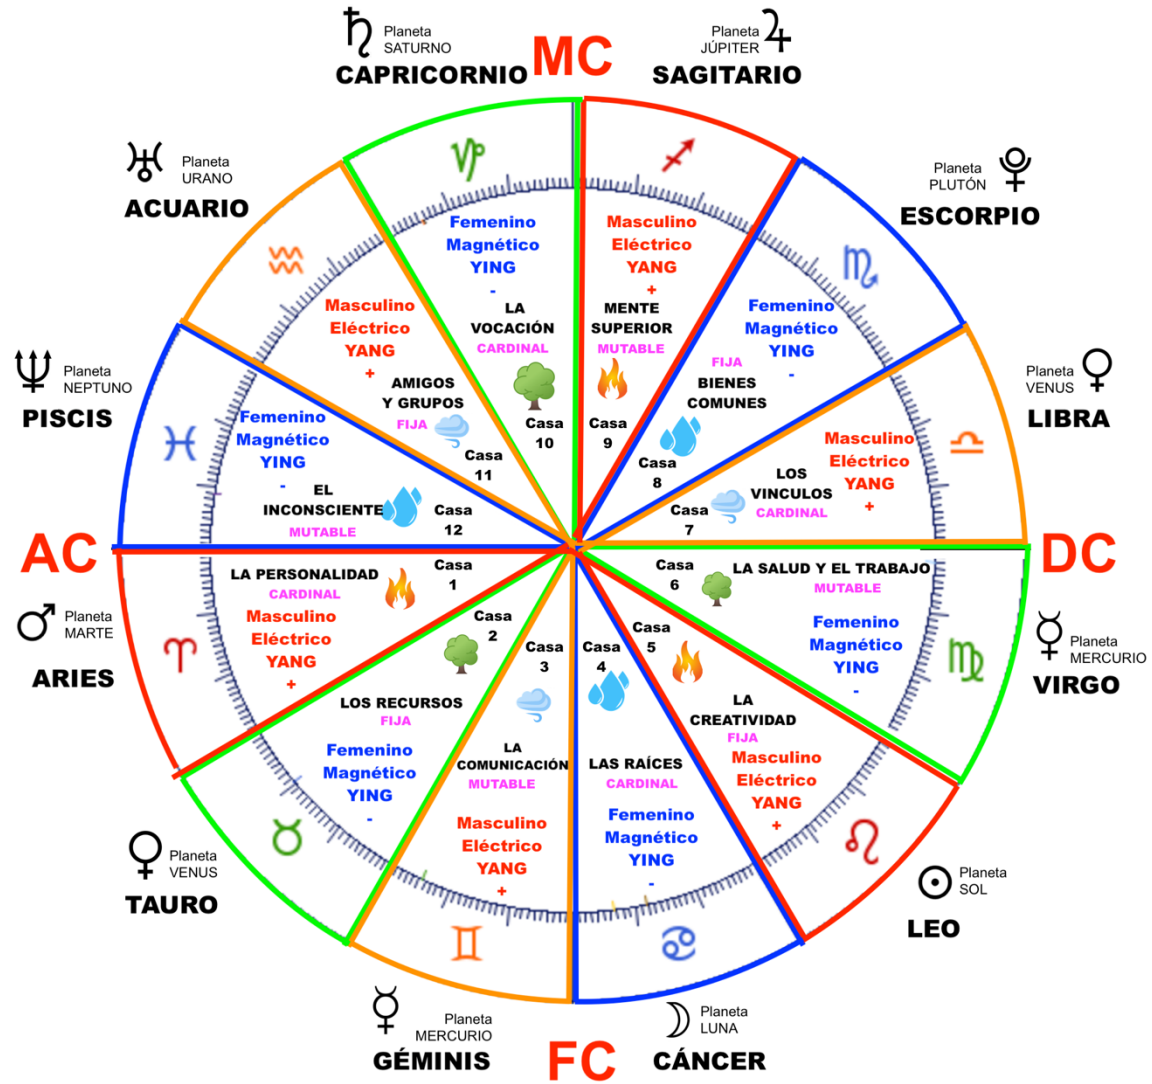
♄ Planeta SATURNO
CAPRICORNIO
MC
Planeta JÚPITER ♃
SAGITARIO

♅ Planeta URANO
ACUARIO

Planeta PLUTÓN ♇
ESCORPIO

♆ Planeta NEPTUNO
PISCIS

Planeta VENUS ♀
LIBRA

AC

DC

♂ Planeta MARTE
ARIES

♀ Planeta MERCURIO
VIRGO

♀ Planeta VENUS
TAURO

☉ Planeta SOL
LEO

☿ Planeta MERCURIO
GÉMINIS

FC

☽ Planeta LUNA
CÁNCER

♑
Femenino
Magnético
YING
-
LA VOCACIÓN
CARDINAL
Casa 10

♐
Masculino
Eléctrico
YANG
+
MENTE SUPERIOR
MUTABLE
Casa 9

♏
Femenino
Magnético
YING
-
FIJA
BIENES COMUNES
Casa 8

♎
Masculino
Eléctrico
YANG
+
LOS VINCULOS
CARDINAL
Casa 7

♒
Masculino
Eléctrico
YANG
+
AMIGOS Y GRUPOS
FIJA
Casa 11

♓
Femenino
Magnético
YING
-
EL INCONSCIENTE
MUTABLE
Casa 12

♈
LA PERSONALIDAD
CARDINAL
Masculino
Eléctrico
YANG
+
Casa 1

♉
Casa 2
LOS RECURSOS
FIJA
Femenino
Magnético
YING
-

♊
Casa 3
LA COMUNICACIÓN
MUTABLE
Masculino
Eléctrico
YANG
+

♋
Casa 4
LAS RAÍCES
CARDINAL
Femenino
Magnético
YING
-

♌
Casa 5
LA CREATIVIDAD
FIJA
Masculino
Eléctrico
YANG
+

♍
Casa 6
LA SALUD Y EL TRABAJO
MUTABLE
Femenino
Magnético
YING
-